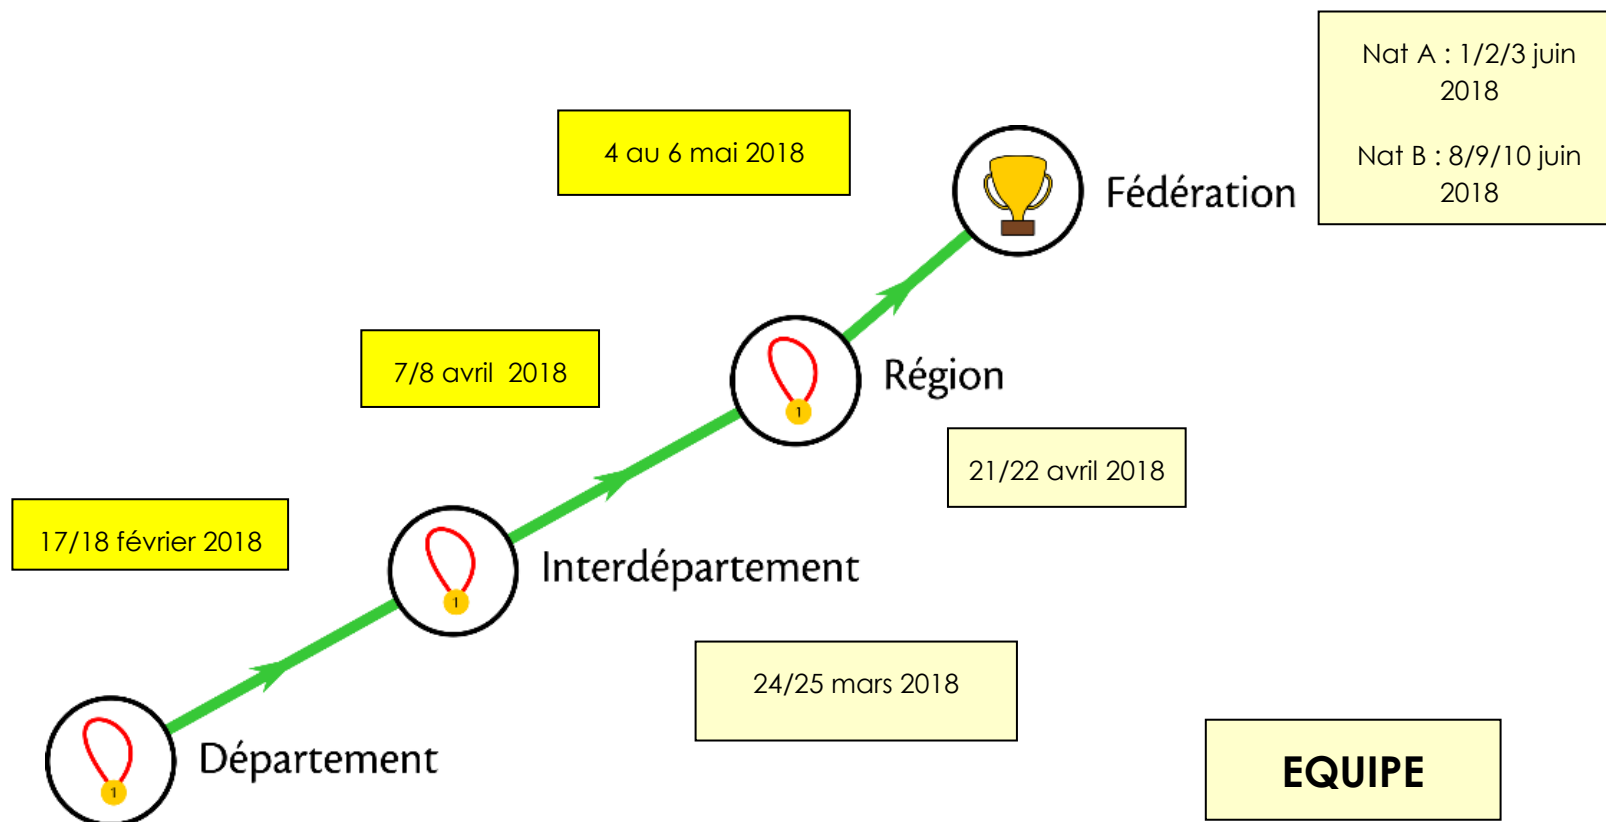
Nat A : 1/2/3 juin 2018

Nat B : 8/9/10 juin 2018

4 au 6 mai 2018

Fédération

7/8 avril 2018

Région

21/22 avril 2018

17/18 février 2018

1

Interdépartement

1

24/25 mars 2018

1

Département

EQUIPE